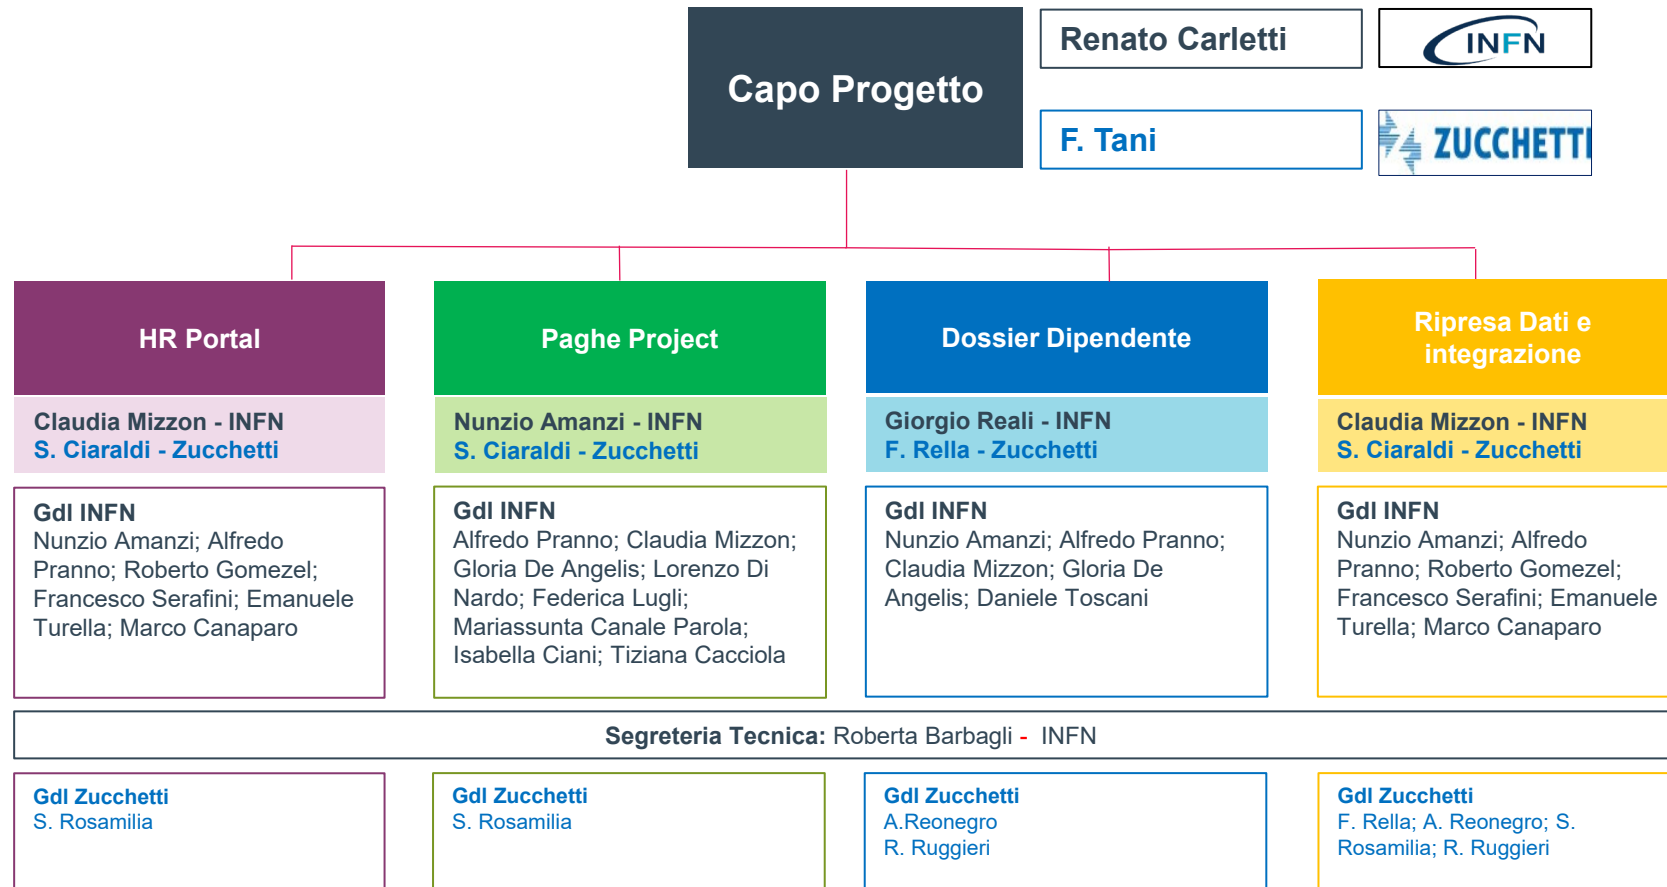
Capo Progetto

Renato Carletti

INFN

F. Tani

ZUCCHETTI

HR Portal

Claudia Mizzon - INFN
S. Ciaraldi - Zucchetti

GdI INFN
Nunzio Amanzi; Alfredo Pranno; Roberto Gomezel; Francesco Serafini; Emanuele Turella; Marco Canaparo

Paghe Project

Nunzio Amanzi - INFN
S. Ciaraldi - Zucchetti

GdI INFN
Alfredo Pranno; Claudia Mizzon; Gloria De Angelis; Lorenzo Di Nardo; Federica Lugli; Mariassunta Canale Parola; Isabella Ciani; Tiziana Cacciola

Dossier Dipendente

Giorgio Reali - INFN
F. Rella - Zucchetti

GdI INFN
Nunzio Amanzi; Alfredo Pranno; Claudia Mizzon; Gloria De Angelis; Daniele Toscani

Ripresa Dati e integrazione

Claudia Mizzon - INFN
S. Ciaraldi - Zucchetti

GdI INFN
Nunzio Amanzi; Alfredo Pranno; Roberto Gomezel; Francesco Serafini; Emanuele Turella; Marco Canaparo

Segreteria Tecnica: Roberta Barbagli - INFN

GdI Zucchetti
S. Rosamilia

GdI Zucchetti
S. Rosamilia

GdI Zucchetti
A.Reonegro
R. Ruggieri

GdI Zucchetti
F. Rella; A. Reonegro; S. Rosamilia; R. Ruggieri